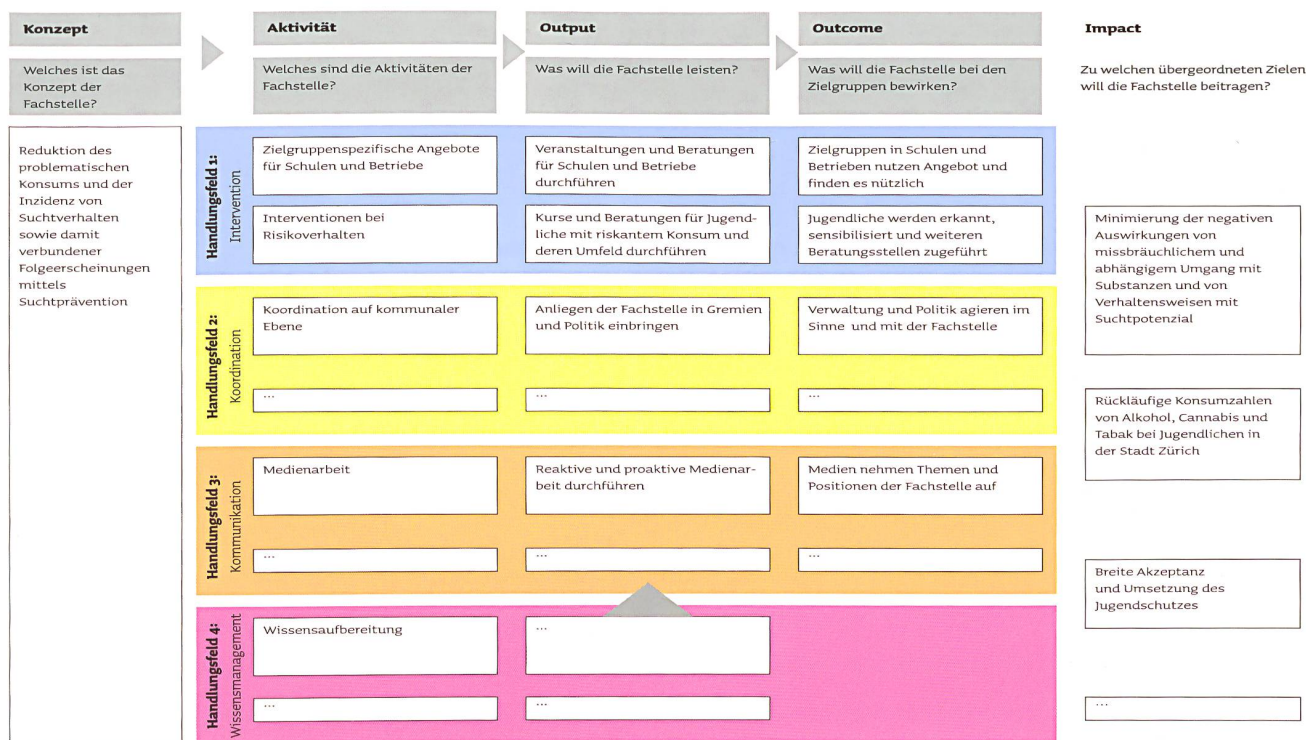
| Konzept | Aktivität | Output | Outcome | Impact |
|---|---|---|---|---|
| Welches ist das Konzept der Fachstelle? | Welches sind die Aktivitäten der Fachstelle? | Was will die Fachstelle leisten? | Was will die Fachstelle bei den Zielgruppen bewirken? | Zu welchen übergeordneten Zielen will die Fachstelle beitragen? |

Reduktion des problematischen Konsums und der Inzidenz von Suchtverhalten sowie damit verbundener Folgeerscheinungen mittels Suchtprävention

Handlungsfeld 1: Intervention

| Aktivität | Output | Outcome |
|---|---|---|
| Zielgruppenspezifische Angebote für Schulen und Betriebe | Veranstaltungen und Beratungen für Schulen und Betriebe durchführen | Zielgruppen in Schulen und Betrieben nutzen Angebot und finden es nützlich |
| Interventionen bei Risikoverhalten | Kurse und Beratungen für Jugendliche mit riskantem Konsum und deren Umfeld durchführen | Jugendliche werden erkannt, sensibilisiert und weiteren Beratungsstellen zugeführt |

Handlungsfeld 2: Koordination

| Aktivität | Output | Outcome |
|---|---|---|
| Koordination auf kommunaler Ebene | Anliegen der Fachstelle in Gremien und Politik einbringen | Verwaltung und Politik agieren im Sinne und mit der Fachstelle |
| ... | ... | ... |

Handlungsfeld 3: Kommunikation

| Aktivität | Output | Outcome |
|---|---|---|
| Medienarbeit | Reaktive und proaktive Medienarbeit durchführen | Medien nehmen Themen und Positionen der Fachstelle auf |
| ... | ... | ... |

Handlungsfeld 4: Wissensmanagement

| Aktivität | Output |
|---|---|
| Wissensaufbereitung | ... |
| ... | ... |

Impact:

Minimierung der negativen Auswirkungen von missbräuchlichem und abhängigem Umgang mit Substanzen und von Verhaltensweisen mit Suchtpotenzial

Rückläufige Konsumzahlen von Alkohol, Cannabis und Tabak bei Jugendlichen in der Stadt Zürich

Breite Akzeptanz und Umsetzung des Jugendschutzes

...